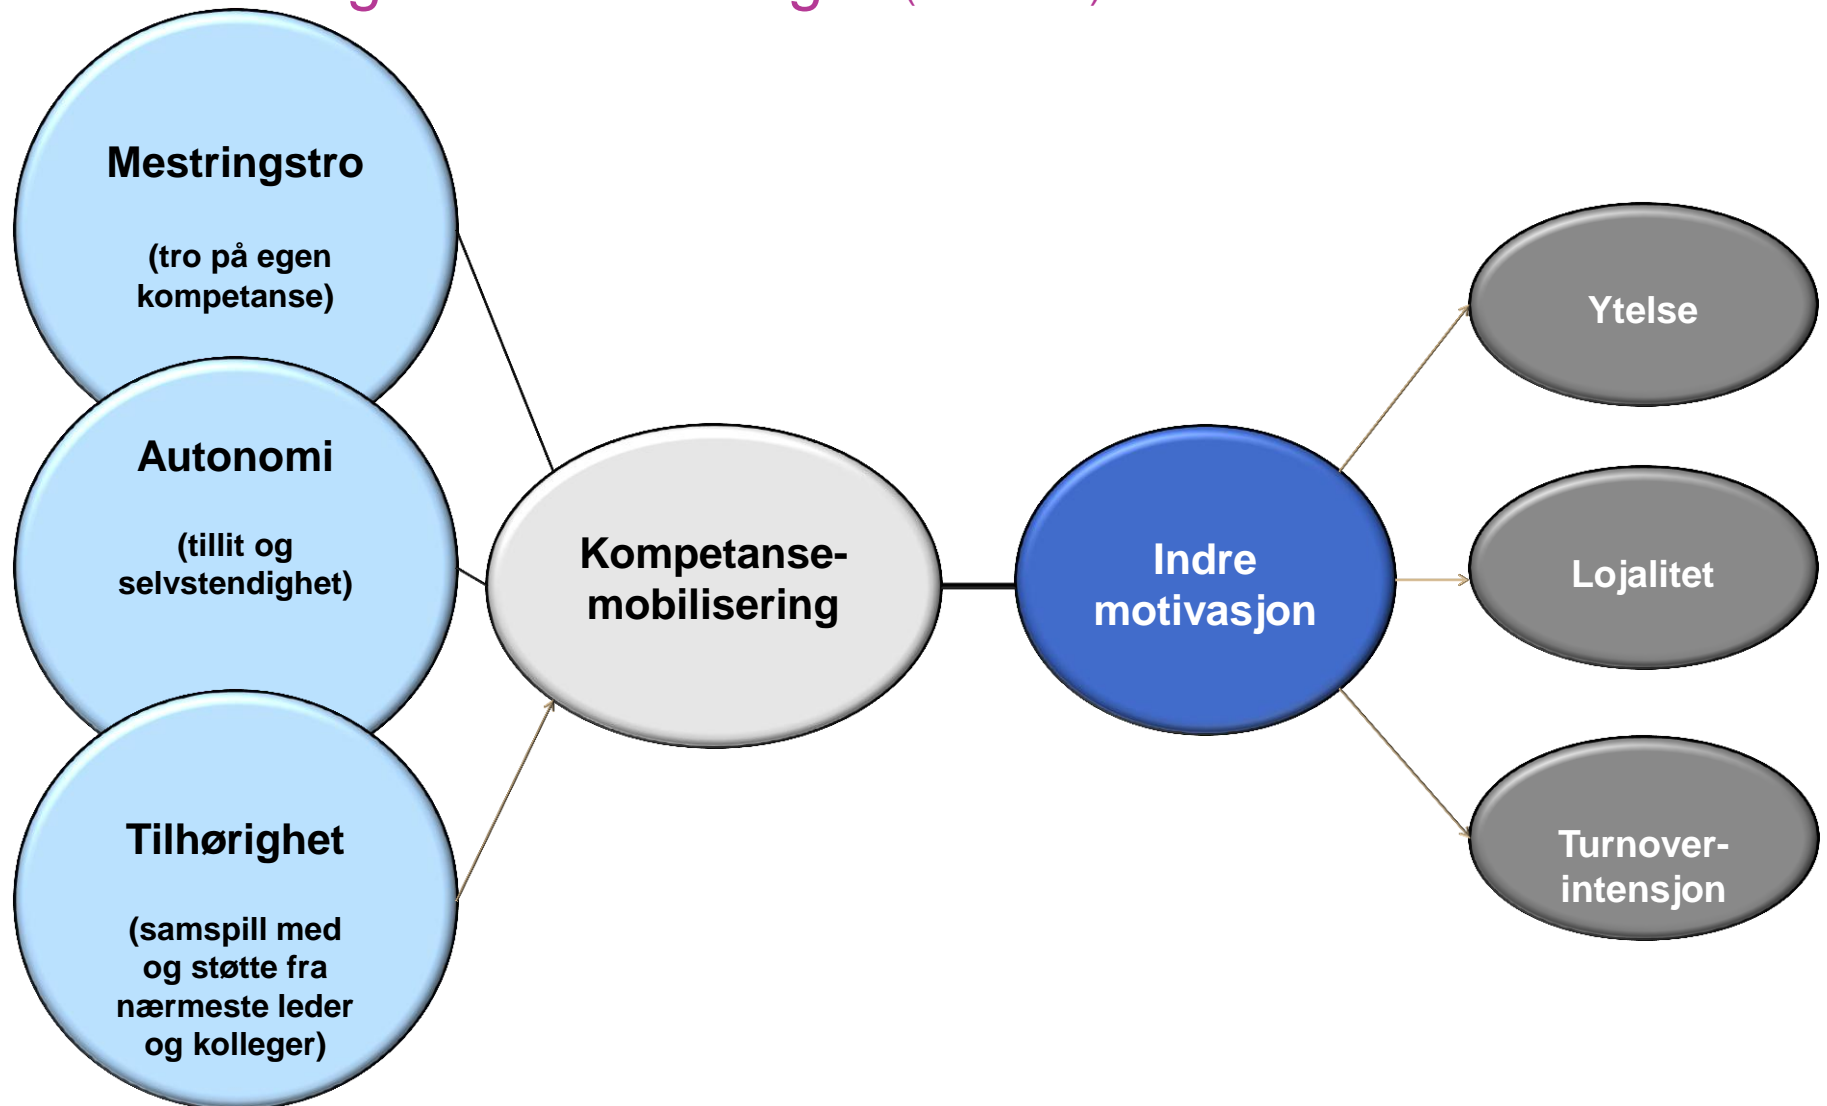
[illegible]

Mestringstro

(tro på egen kompetanse)

Autonomi

(tillit og selvstendighet)

Tilhørighet

(samspill med og støtte fra nærmeste leder og kolleger)

Kompetanse-mobilisering

Indre motivasjon

Ytelse

Lojalitet

Turnover-intensjon